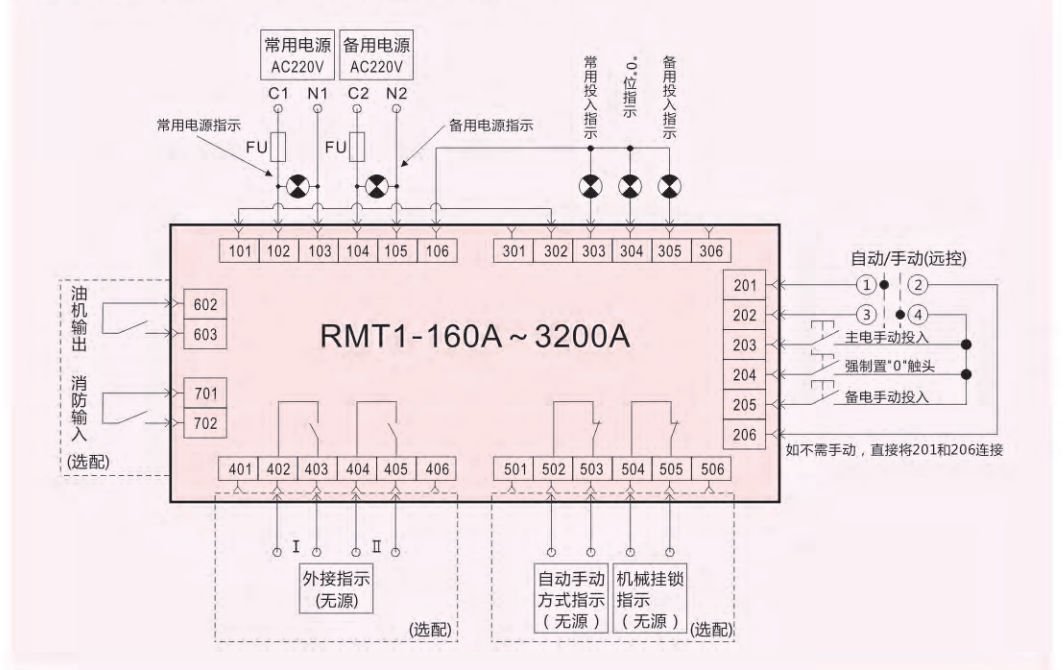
常用电源 AC220V

备用电源 AC220V

C1 N1 C2 N2

常用电源指示

备用电源指示

FU

FU

常用投入指示

"0"位指示

备用投入指示

101 102 103 104 105 106

301 302 303 304 305 306

自动/手动(远控)

① ②

③ ④

201

202

203

204

205

206

主电手动投入

强制置"0"触头

备电手动投入

如不需手动，直接将201和206连接

油机输出

602

603

RMT1-160A～3200A

消防输入

701

702

(选配)

401 402 403 404 405 406

501 502 503 504 505 506

Ⅰ Ⅱ

外接指示 (无源)

(选配)

自动手动方式指示 (无源)

机械挂锁指示 (无源)

(选配)